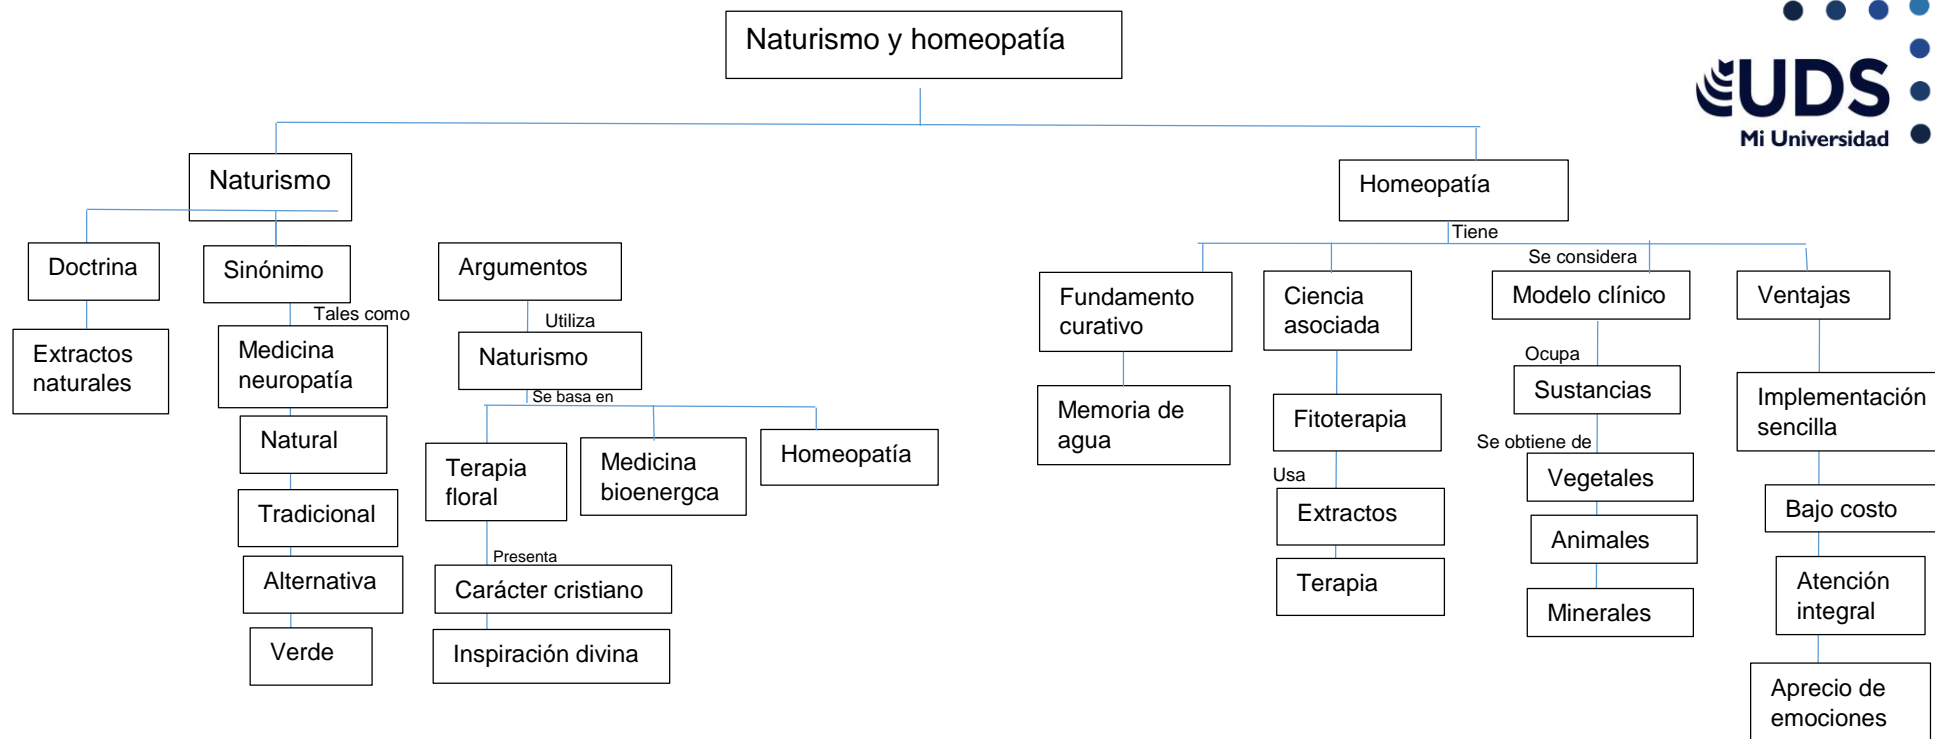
Naturismo y homeopatía

UDS
Mi Universidad

Naturismo

Doctrina

Extractos naturales

Sinónimo

Tales como

Medicina neuropatía

Natural

Tradicional

Alternativa

Verde

Argumentos

Utiliza

Naturismo

Se basa en

Terapia floral

Presenta

Carácter cristiano

Inspiración divina

Medicina bioenergca

Homeopatía

Homeopatía

Tiene

Fundamento curativo

Memoria de agua

Ciencia asociada

Fitoterapia

Usa

Extractos

Terapia

Se considera

Modelo clínico

Ocupa

Sustancias

Se obtiene de

Vegetales

Animales

Minerales

Ventajas

Implementación sencilla

Bajo costo

Atención integral

Aprecio de emociones